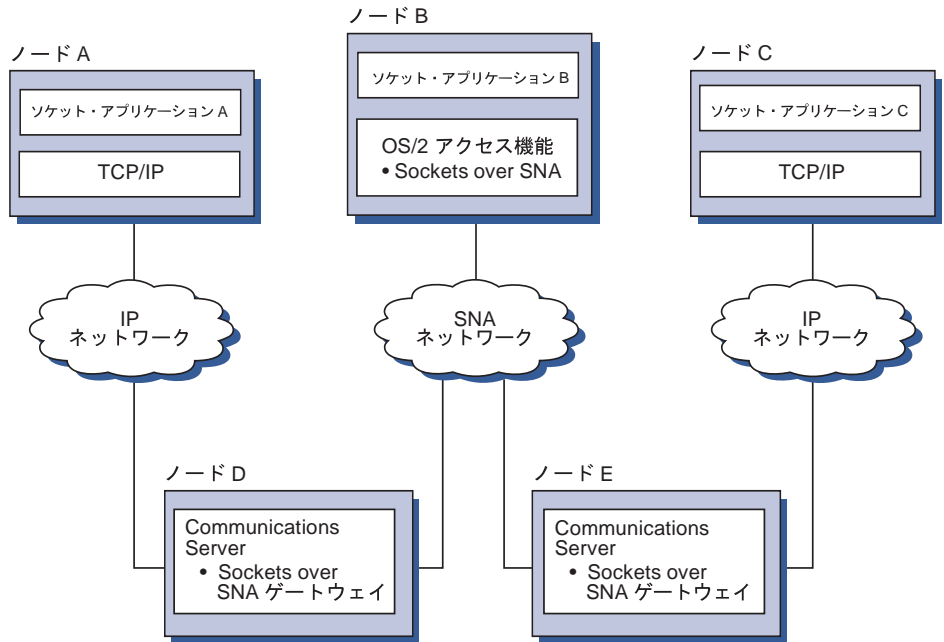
ノード B

ソケット・アプリケーション B

OS/2 アクセス機能
• Sockets over SNA

ノード A

ソケット・アプリケーション A

TCP/IP

ノード C

ソケット・アプリケーション C

TCP/IP

IP
ネットワーク

SNA
ネットワーク

IP
ネットワーク

ノード D

Communications Server
• Sockets over SNA ゲートウェイ

ノード E

Communications Server
• Sockets over SNA ゲートウェイ